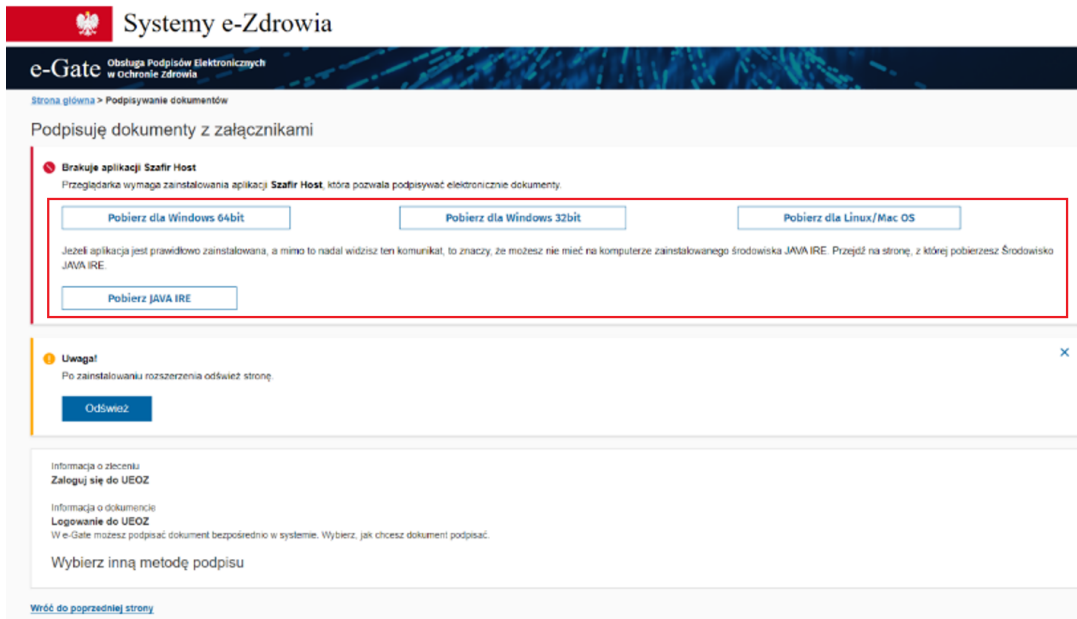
Systemy e-Zdrowia

e-Gate Obsługa Podpisów Elektronicznych w Ochronie Zdrowia

Strona główna > Podpisywanie dokumentów

Podpisuję dokumenty z załącznikami

Brakuje aplikacji Szafir Host

Przeglądarka wymaga zainstalowania aplikacji Szafir Host, która pozwala podpisywać elektronicznie dokumenty.

Pobierz dla Windows 64bit

Pobierz dla Windows 32bit

Pobierz dla Linux/Mac OS

Jeżeli aplikacja jest prawidłowo zainstalowana, a mimo to nadal widzisz ten komunikat, to znaczy, że możesz nie mieć na komputerze zainstalowanego środowiska JAVA IRE. Przejdź na stronę, z której pobierzesz Środowisko JAVA IRE.

Pobierz JAVA IRE

Uwaga!

Po zainstalowaniu rozszerzenia odśwież stronę.

Odśwież

×

Informacja o zleceniu

Zaloguj się do UEOZ

Informacja o dokumencie

Logowanie do UEOZ

W e-Gate możesz podpisać dokument bezpośrednio w systemie. Wybierz, jak chcesz dokument podpisać.

Wybierz inną metodę podpisu

Wróć do poprzedniej strony